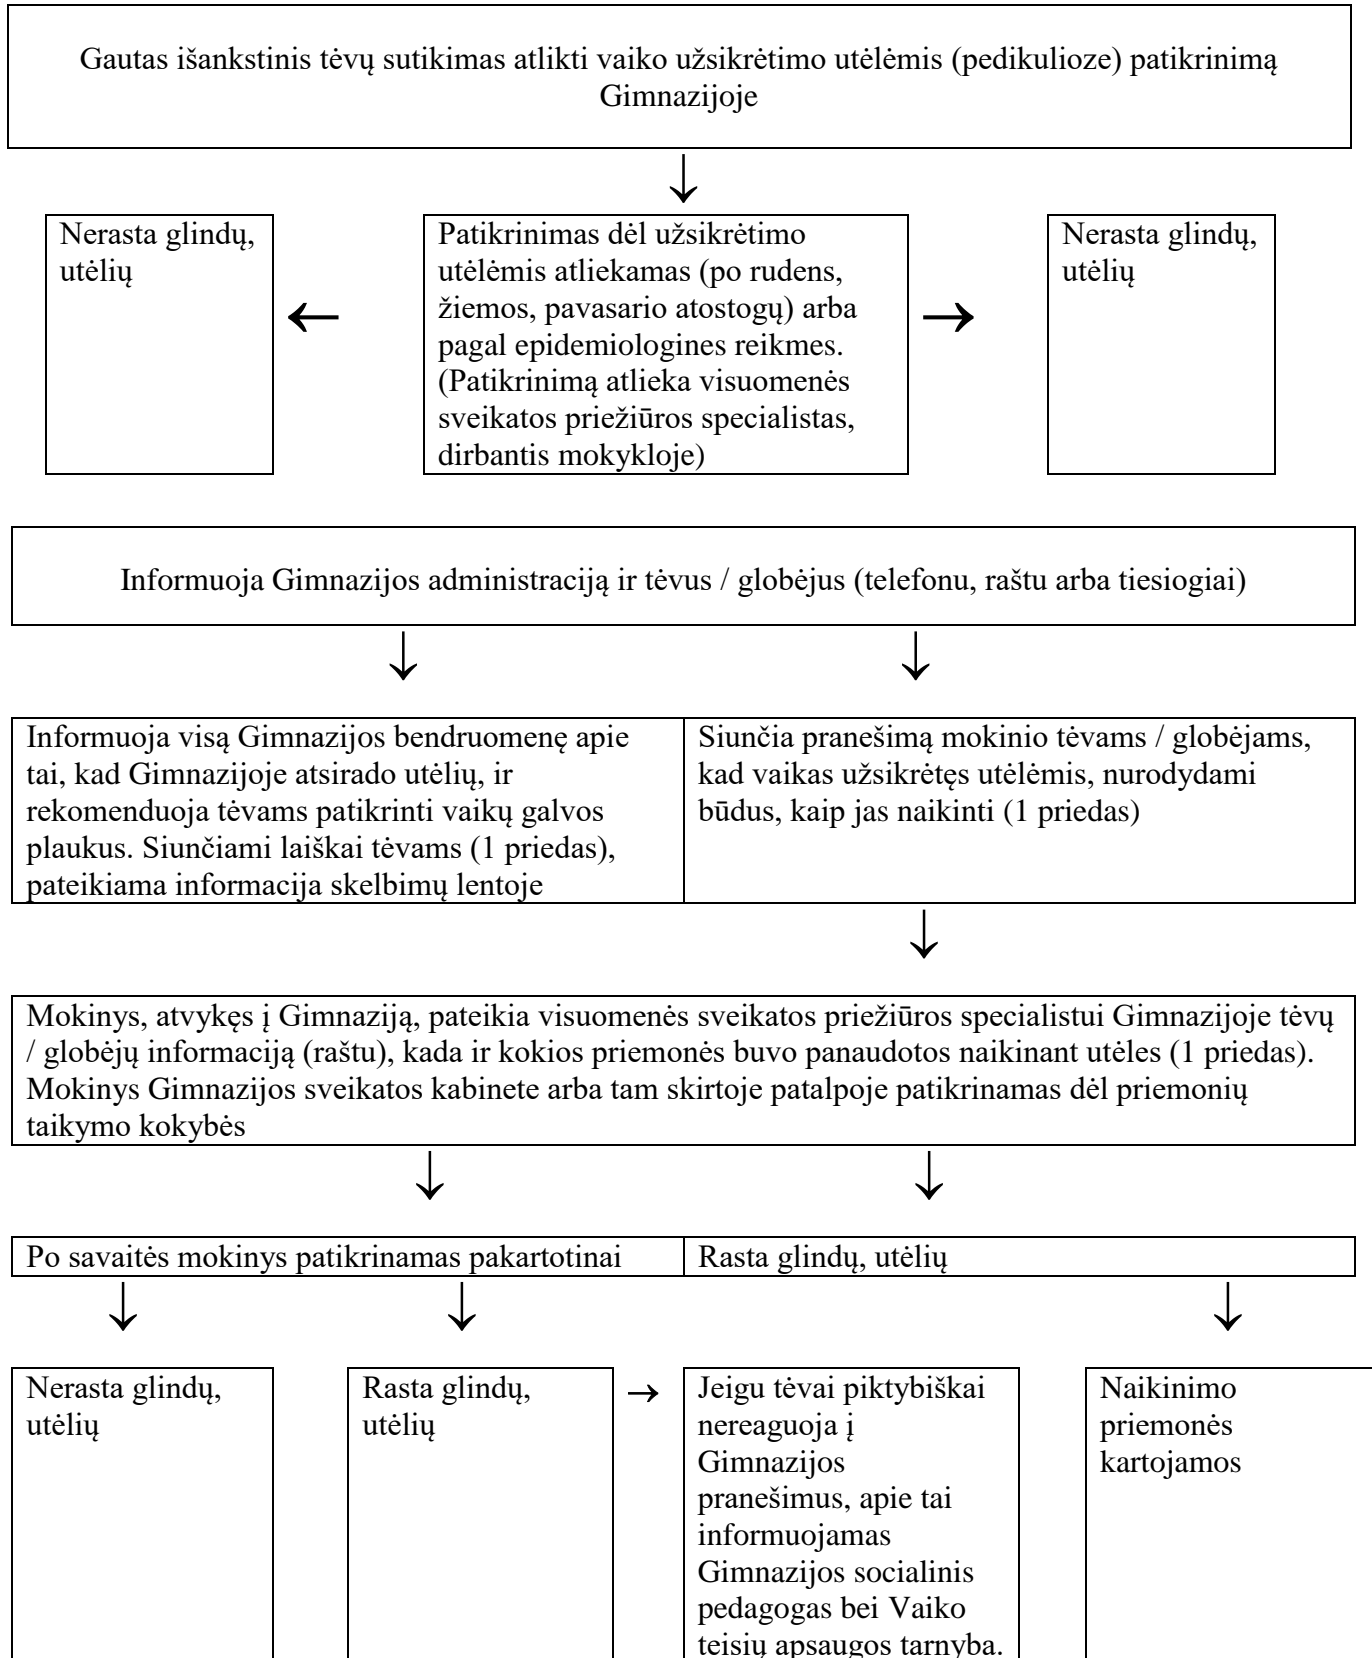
Gautas išankstinis tėvų sutikimas atlikti vaiko užsikrėtimo utėlėmis (pedikulioze) patikrinimą Gimnazijoje

Nerasta glindų, utėlių

Patikrinimas dėl užsikrėtimo utėlėmis atliekamas (po rudens, žiemos, pavasario atostogų) arba pagal epidemiologines reikmes. (Patikrinimą atlieka visuomenės sveikatos priežiūros specialistas, dirbantis mokykloje)

Nerasta glindų, utėlių

Informuoja Gimnazijos administraciją ir tėvus / globėjus (telefonu, raštu arba tiesiogiai)

Informuoja visą Gimnazijos bendruomenę apie tai, kad Gimnazijoje atsirado utėlių, ir rekomenduoja tėvams patikrinti vaikų galvos plaukus. Siunčiami laiškai tėvams (1 priedas), pateikiama informacija skelbimų lentoje

Siunčia pranešimą mokinio tėvams / globėjams, kad vaikas užsikrėtęs utėlėmis, nurodydami būdus, kaip jas naikinti (1 priedas)

Mokinys, atvykęs į Gimnaziją, pateikia visuomenės sveikatos priežiūros specialistui Gimnazijoje tėvų / globėjų informaciją (raštu), kada ir kokios priemonės buvo panaudotos naikinant utėles (1 priedas). Mokinys Gimnazijos sveikatos kabinete arba tam skirtoje patalpoje patikrinamas dėl priemonių taikymo kokybės

Po savaitės mokinys patikrinamas pakartotinai

Rasta glindų, utėlių

Nerasta glindų, utėlių

Rasta glindų, utėlių

Jeigu tėvai piktybiškai nereaguoja į Gimnazijos pranešimus, apie tai informuojamas Gimnazijos socialinis pedagogas bei Vaiko teisių apsaugos tarnyba.

Naikinimo priemonės kartojamos